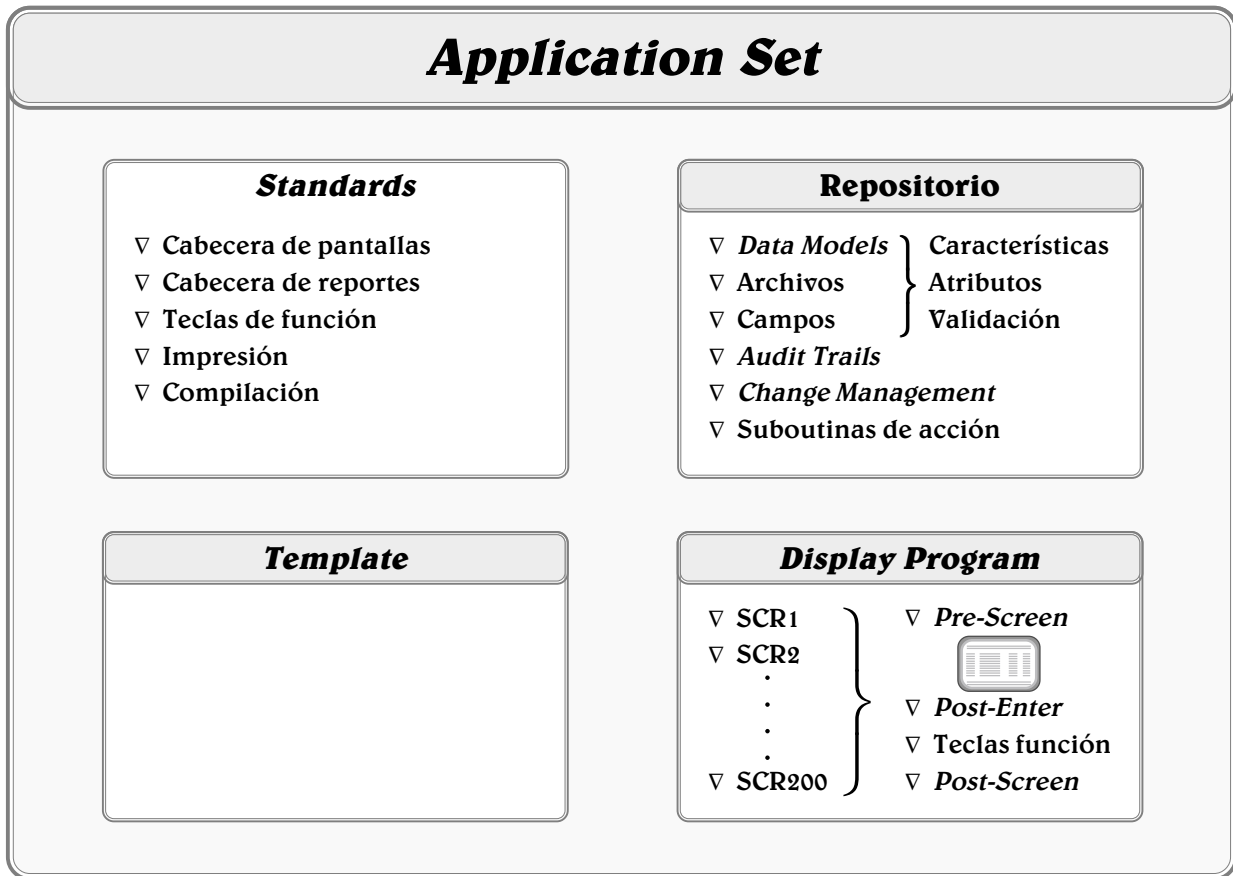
Application Set

Standards

∇ Cabecera de pantallas
∇ Cabecera de reportes
∇ Teclas de función
∇ Impresión
∇ Compilación

Repositorio

∇ Data Models
∇ Archivos
∇ Campos
Características
Atributos
Validación
∇ Audit Trails
∇ Change Management
∇ Suboutinas de acción

Template

Display Program

∇ SCR1
∇ SCR2
.
.
.
∇ SCR200
∇ Pre-Screen
∇ Post-Enter
∇ Teclas función
∇ Post-Screen